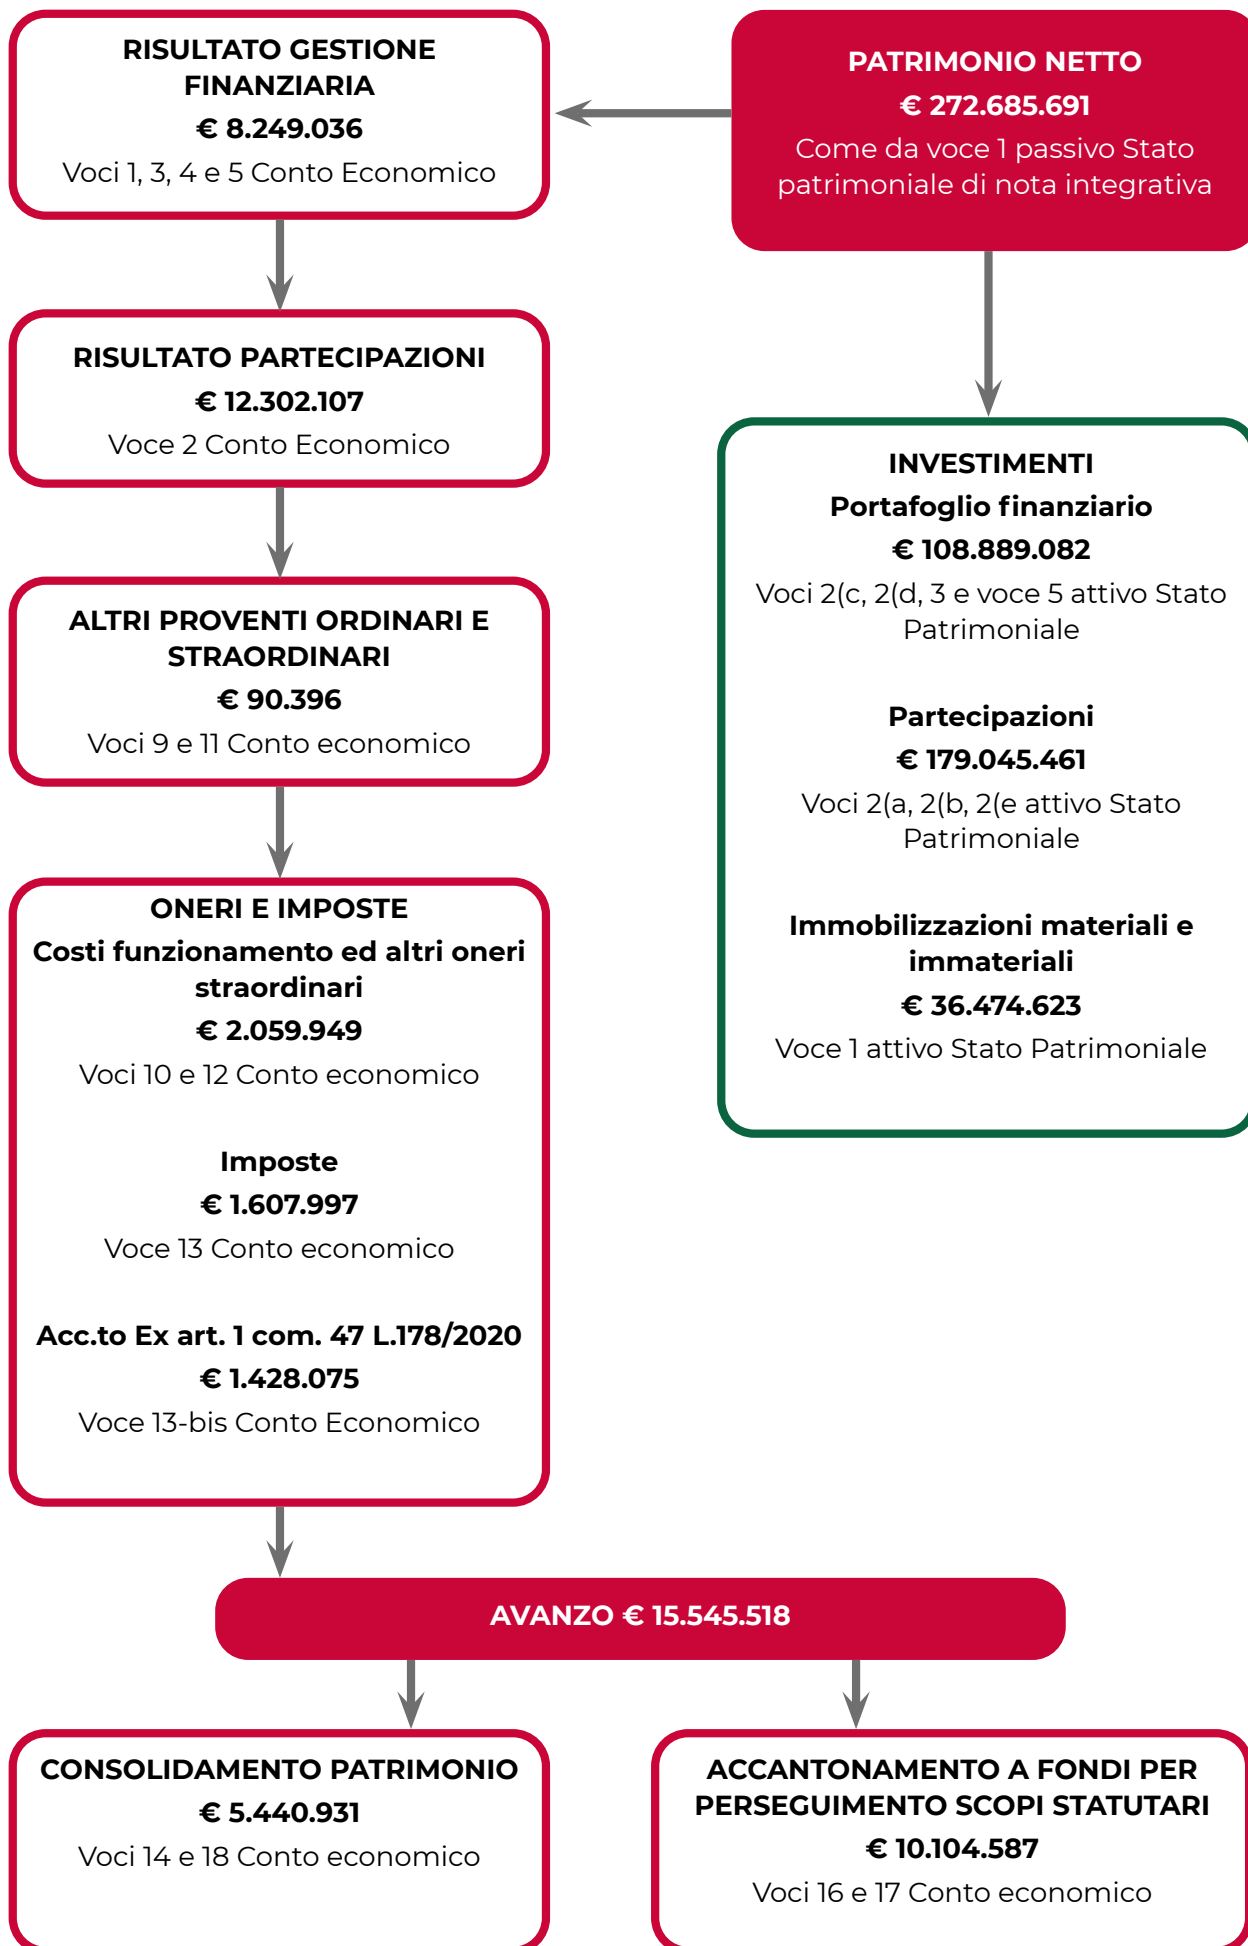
RISULTATO GESTIONE FINANZIARIA
€ 8.249.036
Voci 1, 3, 4 e 5 Conto Economico

PATRIMONIO NETTO
€ 272.685.691
Come da voce 1 passivo Stato patrimoniale di nota integrativa

RISULTATO PARTECIPAZIONI
€ 12.302.107
Voce 2 Conto Economico

INVESTIMENTI
Portafoglio finanziario
€ 108.889.082
Voci 2(c, 2(d, 3 e voce 5 attivo Stato Patrimoniale

Partecipazioni
€ 179.045.461
Voci 2(a, 2(b, 2(e attivo Stato Patrimoniale

Immobilizzazioni materiali e immateriali
€ 36.474.623
Voce 1 attivo Stato Patrimoniale

ALTRI PROVENTI ORDINARI E STRAORDINARI
€ 90.396
Voci 9 e 11 Conto economico

ONERI E IMPOSTE
Costi funzionamento ed altri oneri straordinari
€ 2.059.949
Voci 10 e 12 Conto economico

Imposte
€ 1.607.997
Voce 13 Conto economico

Acc.to Ex art. 1 com. 47 L.178/2020
€ 1.428.075
Voce 13-bis Conto Economico

AVANZO € 15.545.518

CONSOLIDAMENTO PATRIMONIO
€ 5.440.931
Voci 14 e 18 Conto economico

ACCANTONAMENTO A FONDI PER PERSEGUIMENTO SCOPI STATUTARI
€ 10.104.587
Voci 16 e 17 Conto economico